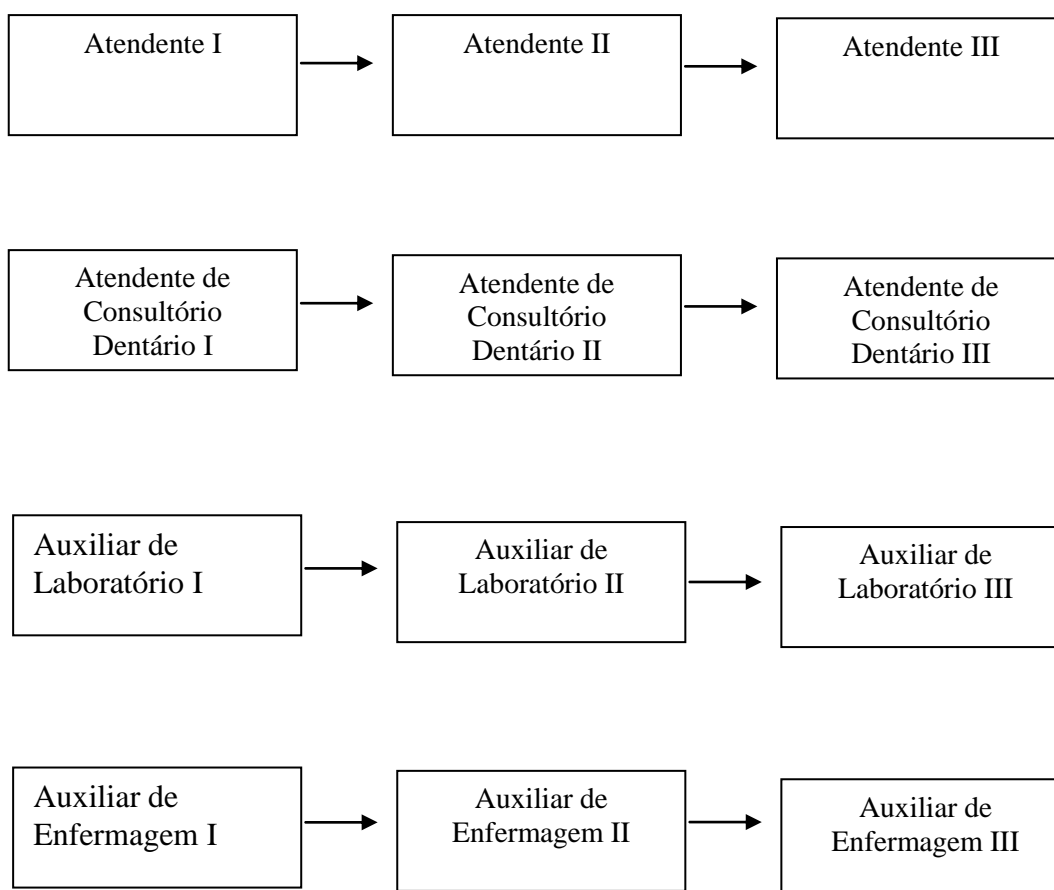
Atendente I

Atendente II

Atendente III

Atendente de Consultório Dentário I

Atendente de Consultório Dentário II

Atendente de Consultório Dentário III

Auxiliar de Laboratório I

Auxiliar de Laboratório II

Auxiliar de Laboratório III

Auxiliar de Enfermagem I

Auxiliar de Enfermagem II

Auxiliar de Enfermagem III